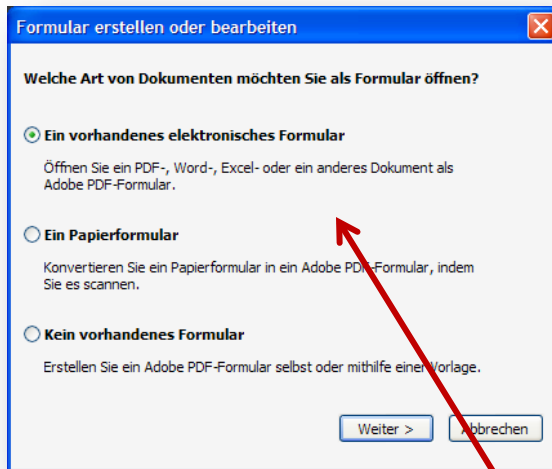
Formular erstellen oder bearbeiten

Welche Art von Dokumenten möchten Sie als Formular öffnen?

Ein vorhandenes elektronisches Formular

Öffnen Sie ein PDF-, Word-, Excel- oder ein anderes Dokument als Adobe PDF-Formular.

Ein Papierformular

Konvertieren Sie ein Papierformular in ein Adobe PDF-Formular, indem Sie es scannen.

Kein vorhandenes Formular

Erstellen Sie ein Adobe PDF-Formular selbst oder mithilfe einer Vorlage.

Weiter >

Abbrechen